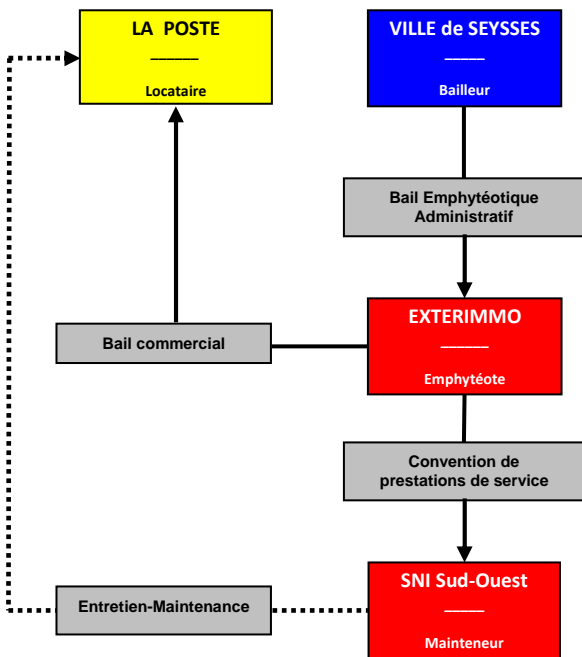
LA POSTE
_____
Locataire

VILLE de SEYSSES
_____
Bailleur

Bail Emphytéotique Administratif

Bail commercial

EXTERIMMO
_____
Emphytéote

Convention de prestations de service

Entretien-Maintenance

SNI Sud-Ouest
_____
Mainteneur